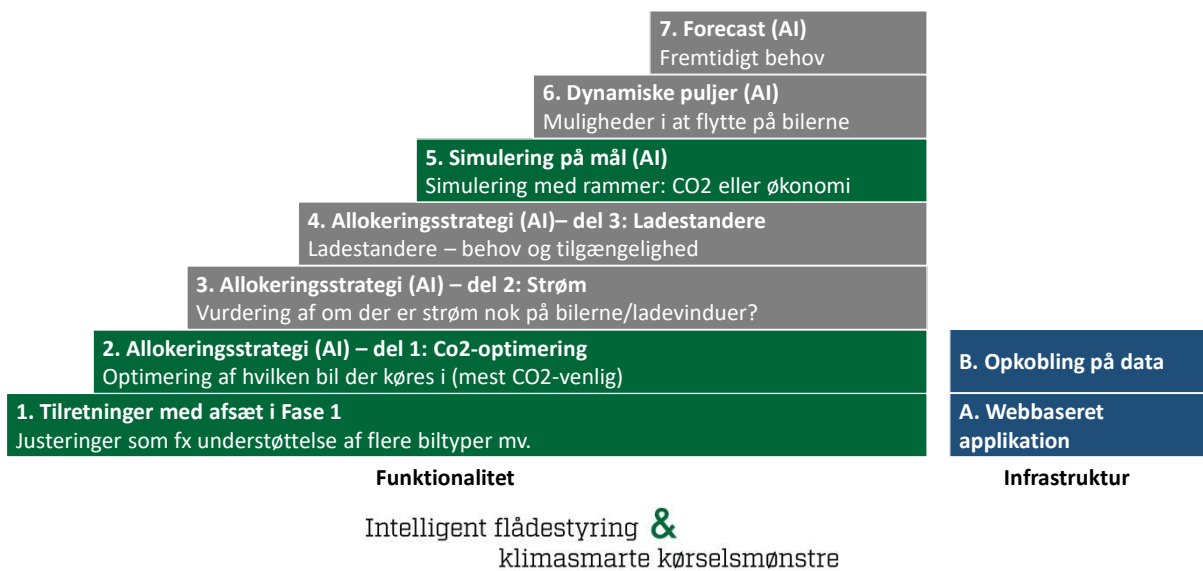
7. Forecast (AI)
Fremtidigt behov

6. Dynamiske puljer (AI)
Muligheder i at flytte på bilerne

5. Simulering på mål (AI)
Simulering med rammer: CO2 eller økonomi

4. Allokeringsstrategi (AI)– del 3: Ladestandere
Ladestandere – behov og tilgængelighed

3. Allokeringsstrategi (AI) – del 2: Strøm
Vurdering af om der er strøm nok på bilerne/ladevinduer?

2. Allokeringsstrategi (AI) – del 1: Co2-optimering
Optimering af hvilken bil der køres i (mest CO2-venlig)

1. Tilretninger med afsæt i Fase 1
Justeringer som fx understøttelse af flere biltyper mv.

B. Opkobling på data

A. Webbaseret applikation

Funktionalitet

Infrastruktur

Intelligent flådestyring & klimasmarte kørselsmønstre